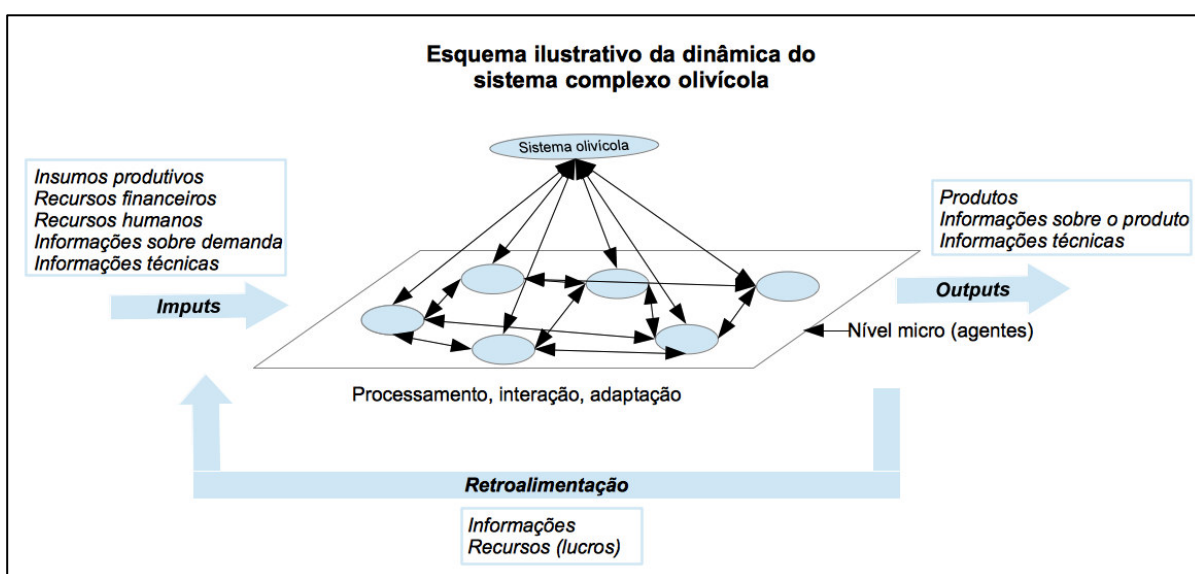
Esquema ilustrativo da dinâmica do sistema complexo olivícola

Sistema olivícola

Insumos produtivos
Recursos financeiros
Recursos humanos
Informações sobre demanda
Informações técnicas

Imputs

Produtos
Informações sobre o produto
Informações técnicas

Outputs

Nível micro (agentes)

Processamento, interação, adaptação

Retroalimentação

Informações
Recursos (lucros)